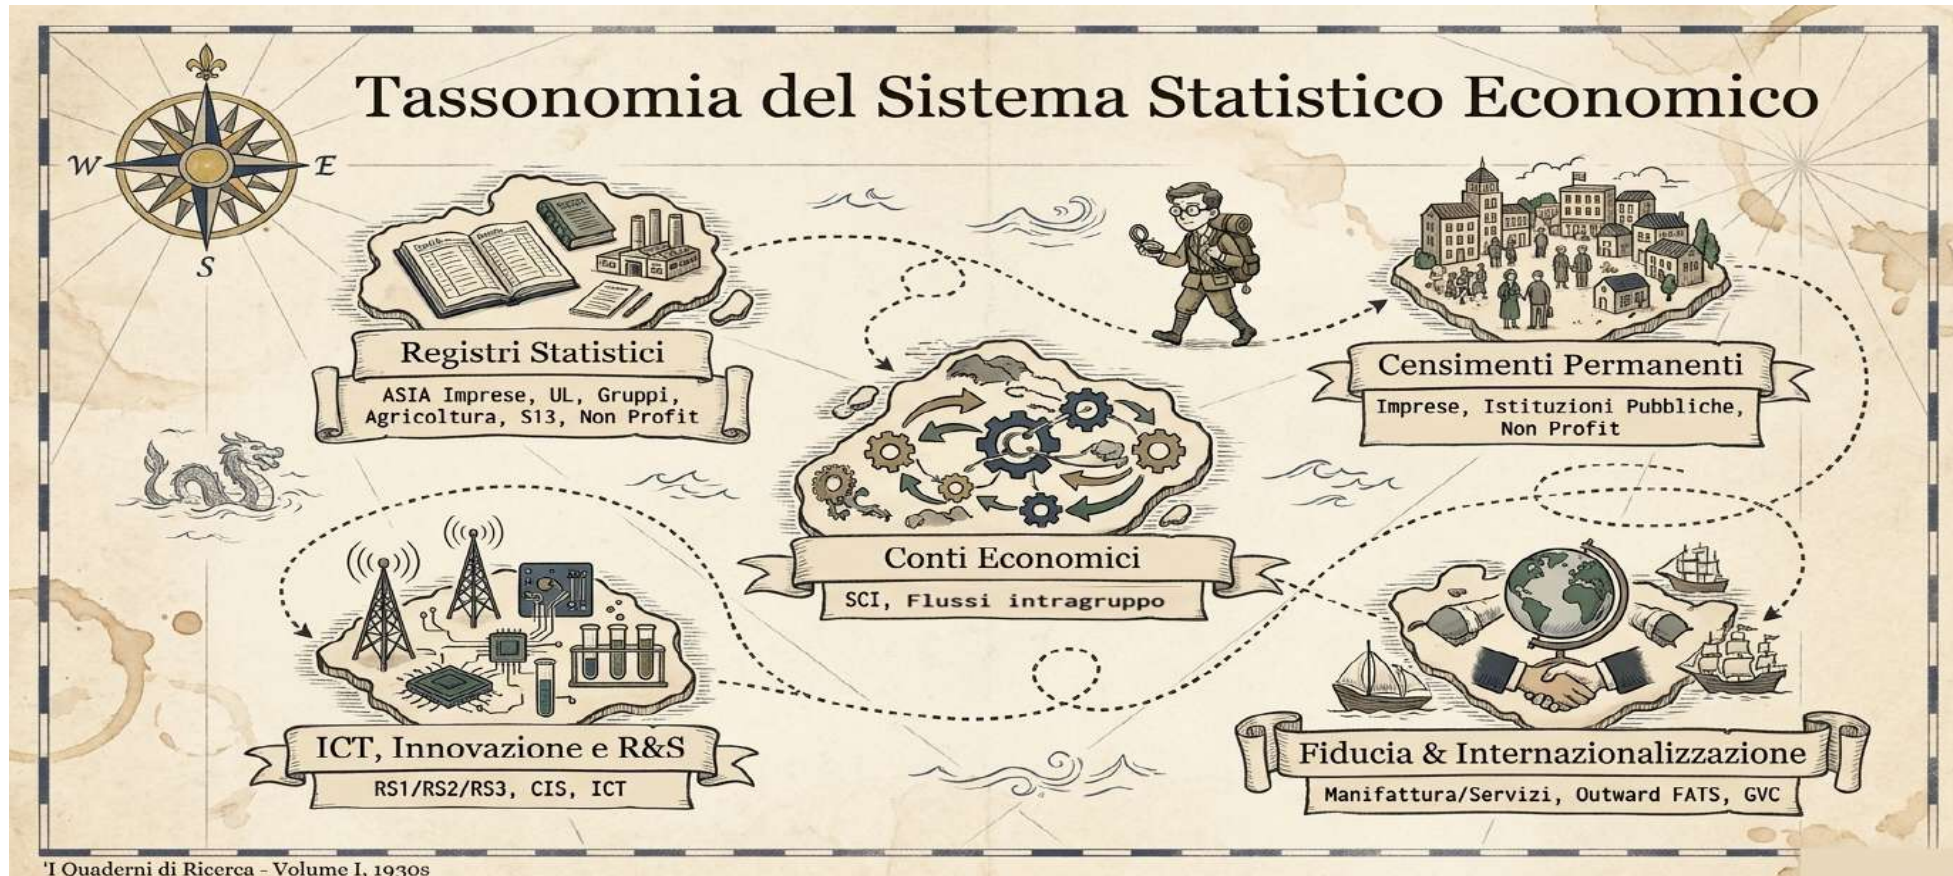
Tassonomia del Sistema Statistico Economico

W E S

Registri Statistici
ASIA Imprese, UL, Gruppi, Agricoltura, S13, Non Profit

Censimenti Permanenti
Imprese, Istituzioni Pubbliche, Non Profit

Conti Economici
SCI, Flussi intragruppo

ICT, Innovazione e R&S
RS1/RS2/RS3, CIS, ICT

Fiducia & Internazionalizzazione
Manifattura/Servizi, Outward FATS, GVC

'I Quaderni di Ricerca - Volume I, 1930s